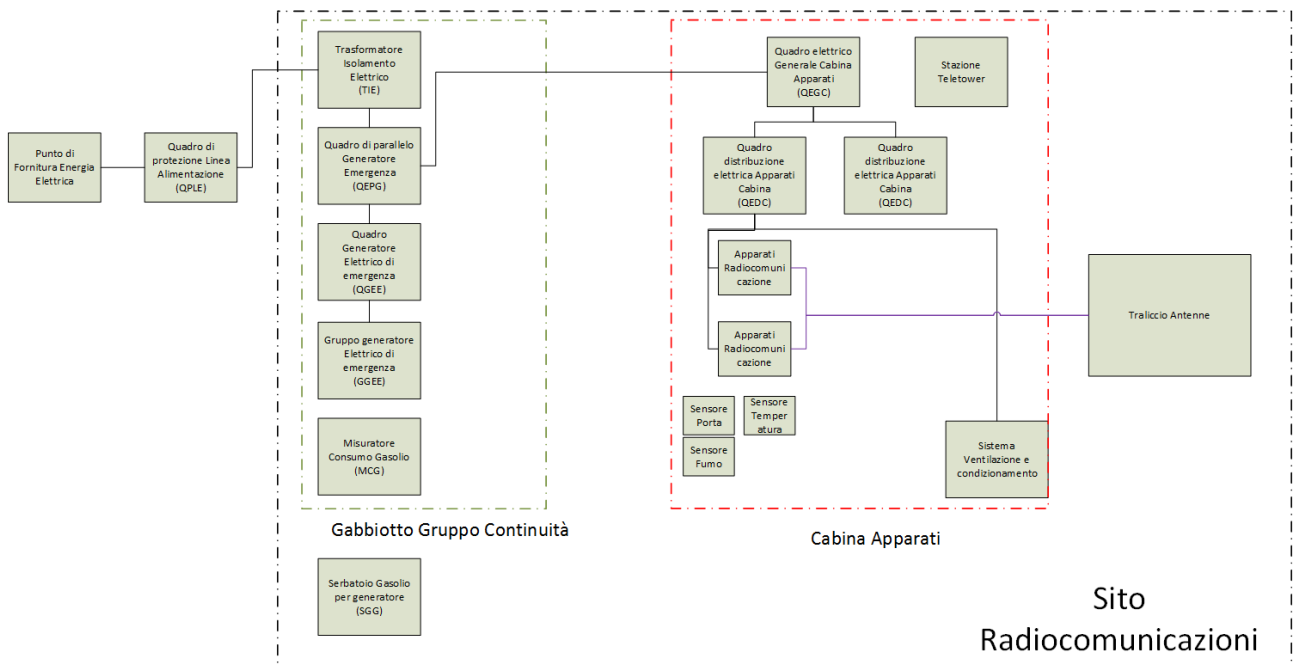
Punto di Fornitura Energia Elettrica

Quadro di protezione Linea Alimentazione (QPLE)

Trasformatore Isolamento Elettrico (TIE)

Quadro di parallelo Generatore Emergenza (QEPG)

Quadro Generatore Elettrico di emergenza (QGEE)

Gruppo generatore Elettrico di emergenza (GGEE)

Misuratore Consumo Gasolio (MCG)

Gabbiotto Gruppo Continuità

Serbatoio Gasolio per generatore (SGG)

Quadro elettrico Generale Cabina Apparati (QEGC)

Stazione Teletower

Quadro distribuzione elettrica Apparati Cabina (QEDC)

Quadro distribuzione elettrica Apparati Cabina (QEDC)

Apparati Radiocomunicazione

Apparati Radiocomunicazione

Traliccio Antenne

Sensore Porta

Sensore Temperatura

Sensore Fumo

Sistema Ventilazione e condizionamento

Cabina Apparati

Sito Radiocomunicazioni